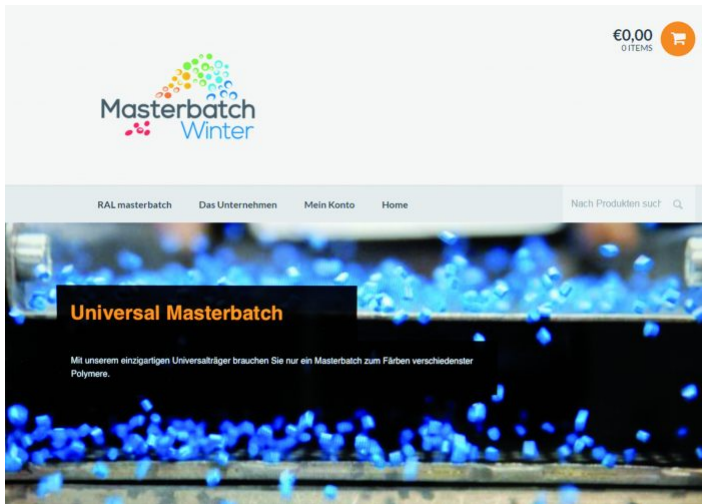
€0,00
0 ITEMS

Masterbatch Winter

RAL masterbatch
Das Unternehmen
Mein Konto
Home

Nach Produkten such

Universal Masterbatch

Mit unserem einzigartigen Universalträger brauchen Sie nur ein Masterbatch zum Färben verschiedenster Polymere.